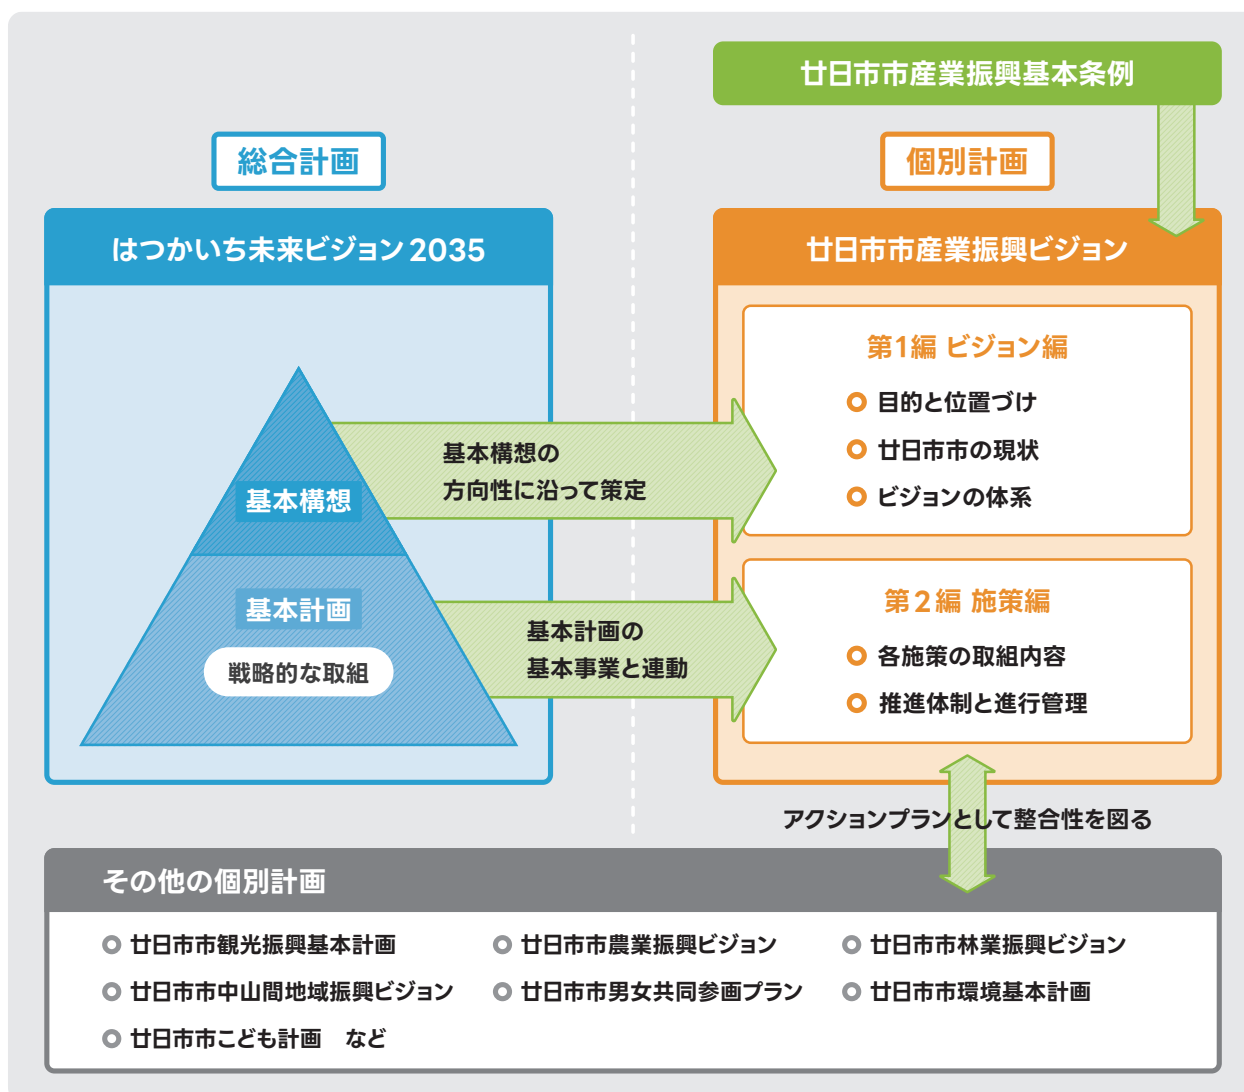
廿日市市産業振興基本条例

総合計画

個別計画

はつかいち未来ビジョン2035

廿日市市産業振興ビジョン

基本構想

基本計画

戦略的な取組

基本構想の
方向性に沿って策定

基本計画の
基本事業と連動

第1編 ビジョン編

目的と位置づけ

廿日市市の現状

ビジョンの体系

第2編 施策編

各施策の取組内容

推進体制と進行管理

アクションプランとして整合性を図る

その他の個別計画

廿日市市観光振興基本計画

廿日市市農業振興ビジョン

廿日市市林業振興ビジョン

廿日市市中山間地域振興ビジョン

廿日市市男女共同参画プラン

廿日市市環境基本計画

廿日市市こども計画　など